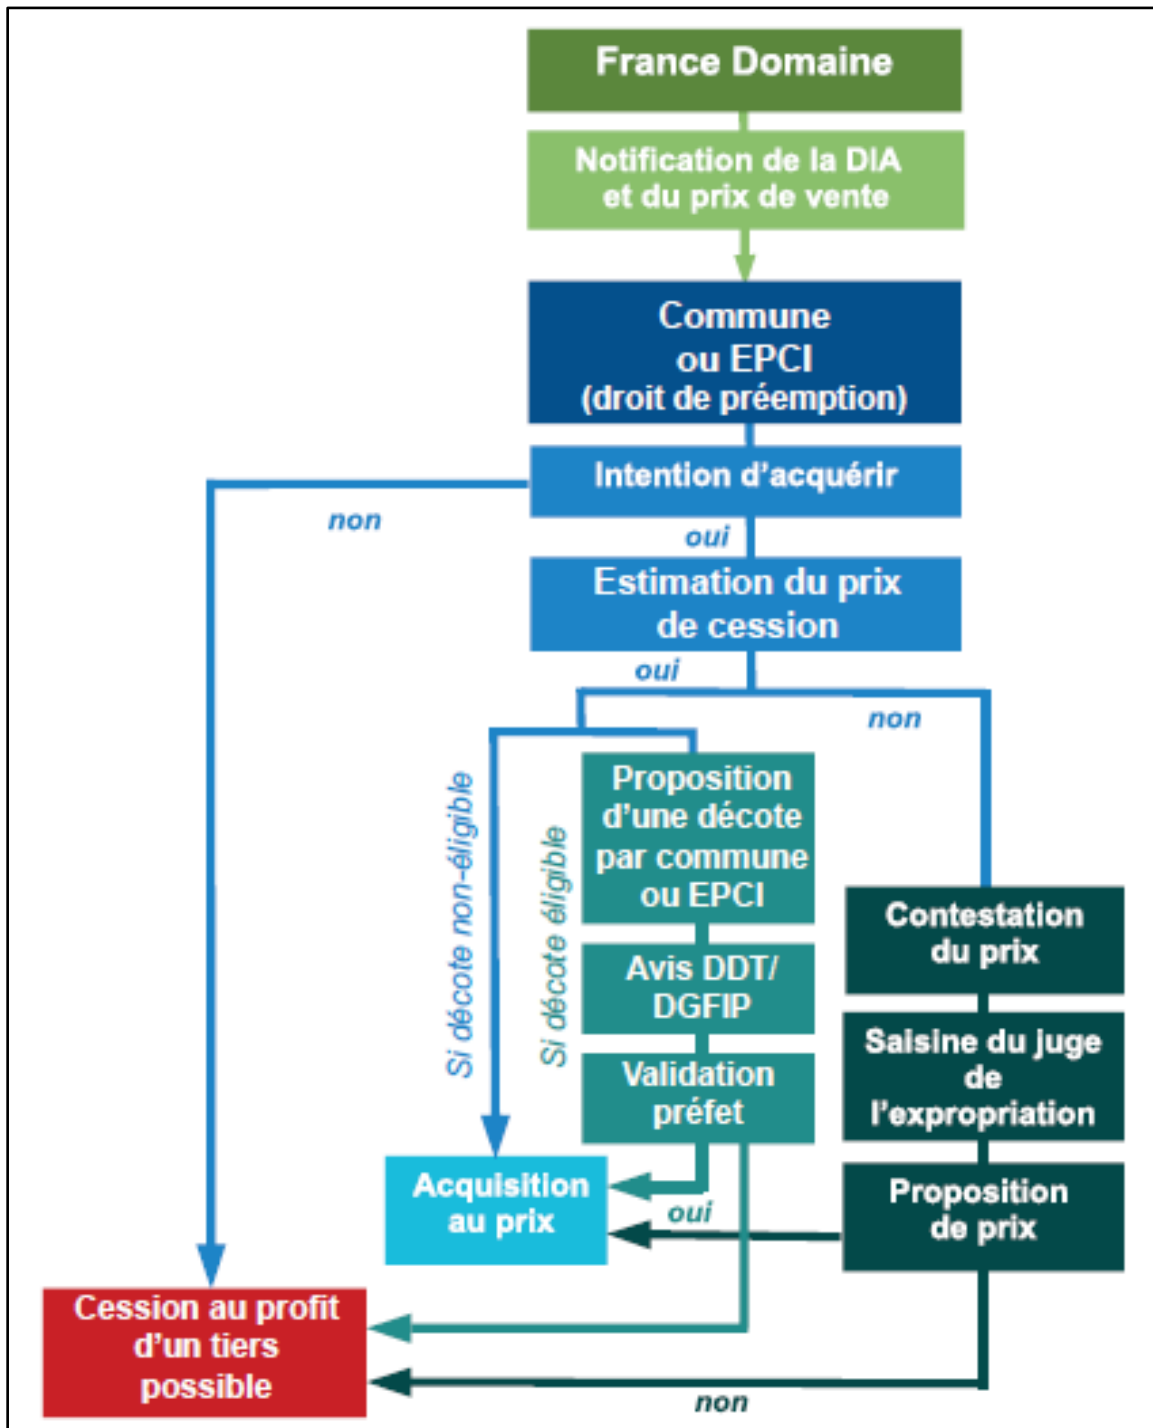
France Domaine

Notification de la DIA et du prix de vente

Commune ou EPCI (droit de préemption)

Intention d'acquérir

non

oui

Estimation du prix de cession

oui

non

Si décote non-éligible

Si décote éligible

Proposition d'une décote par commune ou EPCI

Avis DDT/ DGFIP

Validation préfet

Contestation du prix

Saisine du juge de l'expropriation

Proposition de prix

Acquisition au prix

oui

Cession au profit d'un tiers possible

non